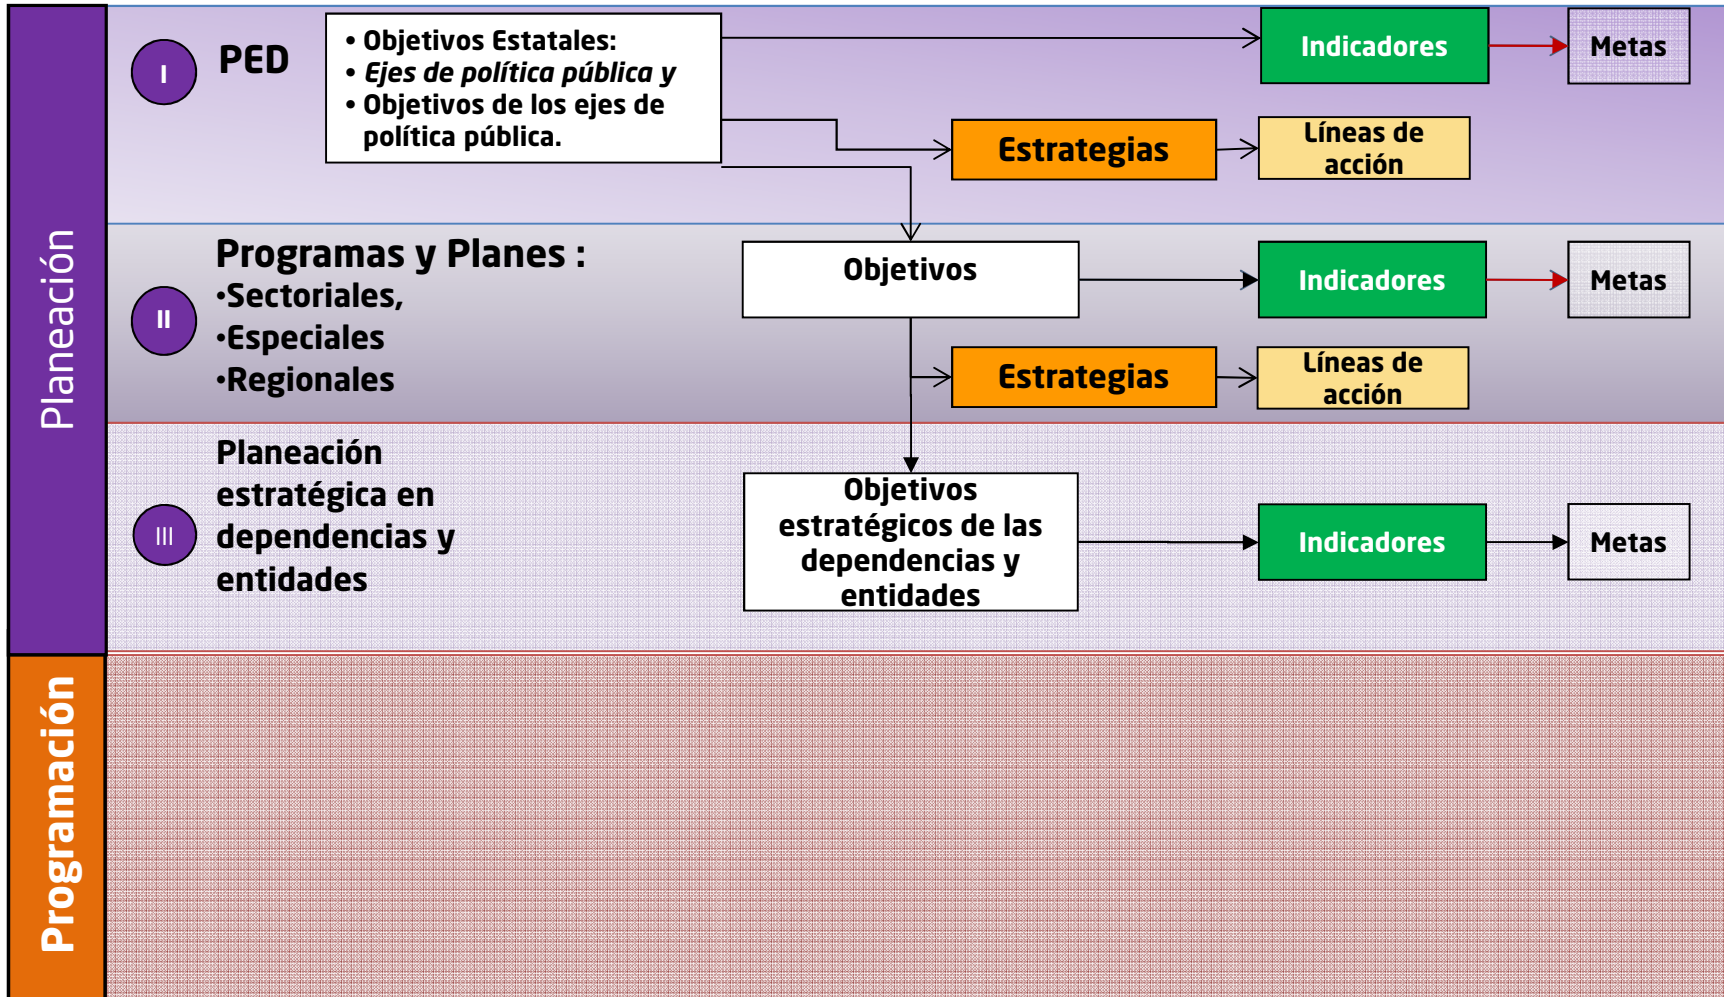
Planeación

I

PED

• Objetivos Estatales:
• *Ejes de política pública y*
• Objetivos de los ejes de política pública.

Indicadores

Metas

Estrategias

Líneas de acción

II

Programas y Planes :
•Sectoriales,
•Especiales
•Regionales

Objetivos

Indicadores

Metas

Estrategias

Líneas de acción

III

Planeación estratégica en dependencias y entidades

Objetivos estratégicos de las dependencias y entidades

Indicadores

Metas

Programación